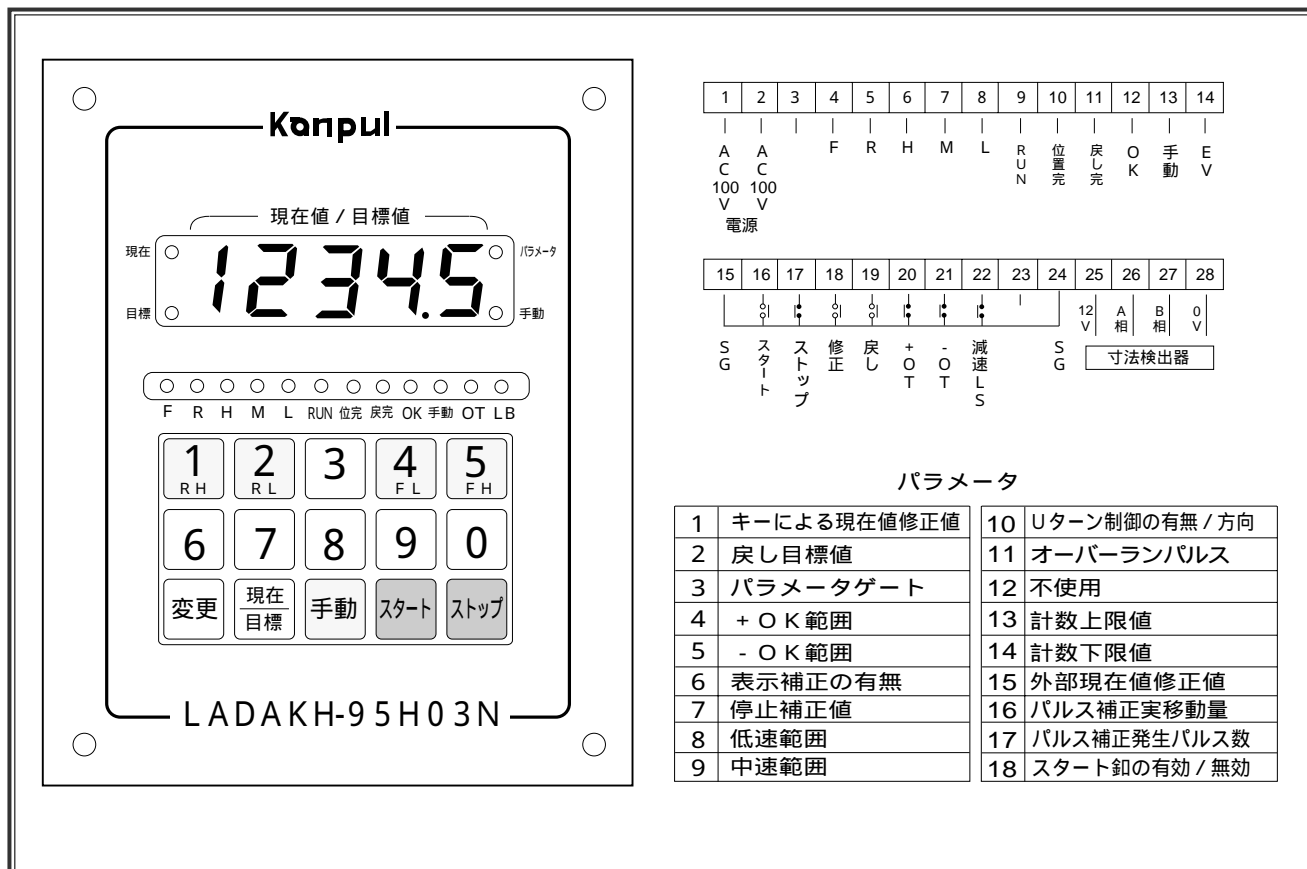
Kanpul

現在値 / 目標値

現在

目標

12345

パラメータ

手動

F R H M L RUN 位完 戻完 OK 手動 OT LB

1 RH
2 RL
3
4 FL
5 FH
6
7
8
9
0
変更
現在 / 目標
手動
スタート
ストップ

LADAKH-95H03N

| 1 | 2 | 3 | 4 | 5 | 6 | 7 | 8 | 9 | 10 | 11 | 12 | 13 | 14 |
|---|---|---|---|---|---|---|---|---|---|---|---|---|---|
| AC100V | AC100V | | F | R | H | M | L | RUN | 位置完 | 戻し完 | OK | 手動 | EV |

電源

| 15 | 16 | 17 | 18 | 19 | 20 | 21 | 22 | 23 | 24 | 25 | 26 | 27 | 28 |
|---|---|---|---|---|---|---|---|---|---|---|---|---|---|
| SG | スタート | ストップ | 修正 | 戻し | +OT | -OT | 減速LS | | SG | 12V | A相 | B相 | 0V |

寸法検出器

パラメータ

| | | | |
|---|---|---|---|
| 1 | キーによる現在値修正値 | 10 | Uターン制御の有無 / 方向 |
| 2 | 戻し目標値 | 11 | オーバーランパルス |
| 3 | パラメータゲート | 12 | 不使用 |
| 4 | +OK範囲 | 13 | 計数上限値 |
| 5 | -OK範囲 | 14 | 計数下限値 |
| 6 | 表示補正の有無 | 15 | 外部現在値修正値 |
| 7 | 停止補正値 | 16 | パルス補正実移動量 |
| 8 | 低速範囲 | 17 | パルス補正発生パルス数 |
| 9 | 中速範囲 | 18 | スタート釦の有効 / 無効 |